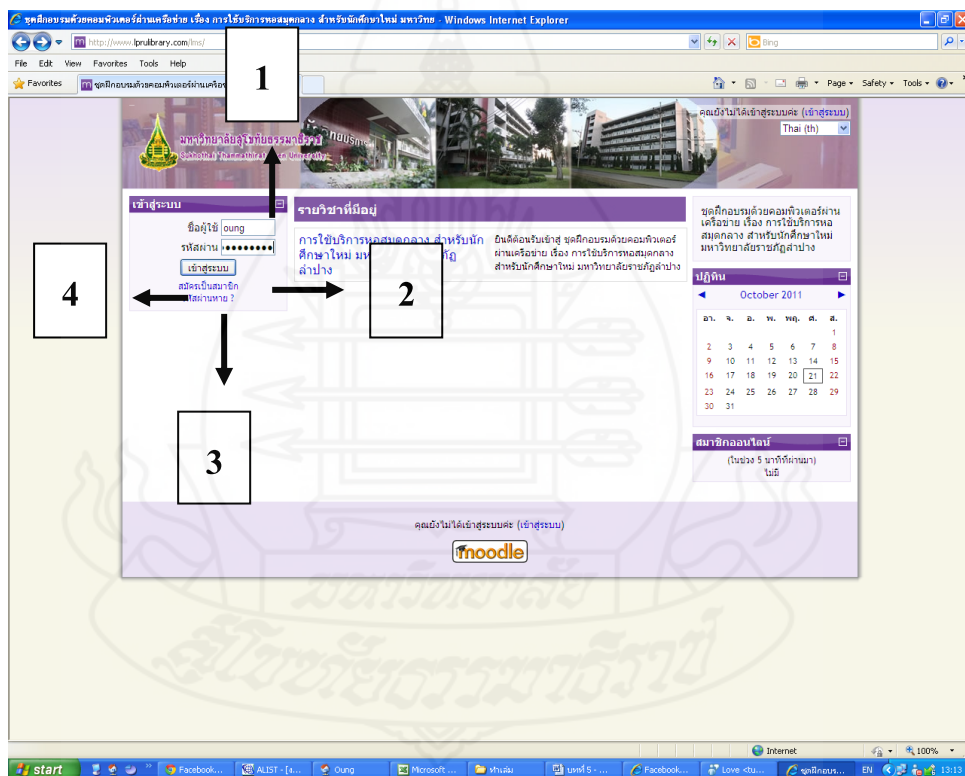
ชุดฝึกอบรมด้วยคอมพิวเตอร์ผ่านเครือข่าย เรื่อง การใช้บริการหอสมุดกลาง สำหรับนักศึกษาใหม่ มหาวิทย - Windows Internet Explorer

http://www.lprulibrary.com/lms/

Bing

File Edit View Favorites Tools Help

Favorites

ชุดฝึกอบรมด้วยคอมพิวเตอร์ผ่านเครือข

Page Safety Tools

1

มหาวิทยาลัยสุโขทัยธรรมาธิราช

Sukhothai Thammathirat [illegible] University

คุณยังไม่ได้เข้าสู่ระบบค่ะ (เข้าสู่ระบบ)

Thai (th)

เข้าสู่ระบบ

ชื่อผู้ใช้ oung

รหัสผ่าน •••••••••

เข้าสู่ระบบ

สมัครเป็นสมาชิก

ลืมรหัสผ่านหาย ?

4

2

3

รายวิชาที่มีอยู่

การใช้บริการหอสมุดกลาง สำหรับนักศึกษาใหม่ มห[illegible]ภัฏลำปาง

ยินดีต้อนรับเข้าสู่ ชุดฝึกอบรมด้วยคอมพิวเตอร์ผ่านเครือข่าย เรื่อง การใช้บริการหอสมุดกลาง สำหรับนักศึกษาใหม่ มหาวิทยาลัยราชภัฏลำปาง

ชุดฝึกอบรมด้วยคอมพิวเตอร์ผ่านเครือข่าย เรื่อง การใช้บริการหอสมุดกลาง สำหรับนักศึกษาใหม่ มหาวิทยาลัยราชภัฏลำปาง

ปฏิทิน

October 2011

| อา. | จ. | อ. | พ. | พฤ. | ศ. | ส. |
|---|---|---|---|---|---|---|
| | | | | | | 1 |
| 2 | 3 | 4 | 5 | 6 | 7 | 8 |
| 9 | 10 | 11 | 12 | 13 | 14 | 15 |
| 16 | 17 | 18 | 19 | 20 | 21 | 22 |
| 23 | 24 | 25 | 26 | 27 | 28 | 29 |
| 30 | 31 | | | | | |

สมาชิกออนไลน์

(ในช่วง 5 นาทีที่ผ่านมา)

ไม่มี

คุณยังไม่ได้เข้าสู่ระบบค่ะ (เข้าสู่ระบบ)

moodle

Internet

100%

start Facebook... ALIST - [4... Oung Microsoft ... ทำเล่ม บทที่ 5 - ... Facebook... Love <tu... ชุดฝึกอบร... EN 13:13